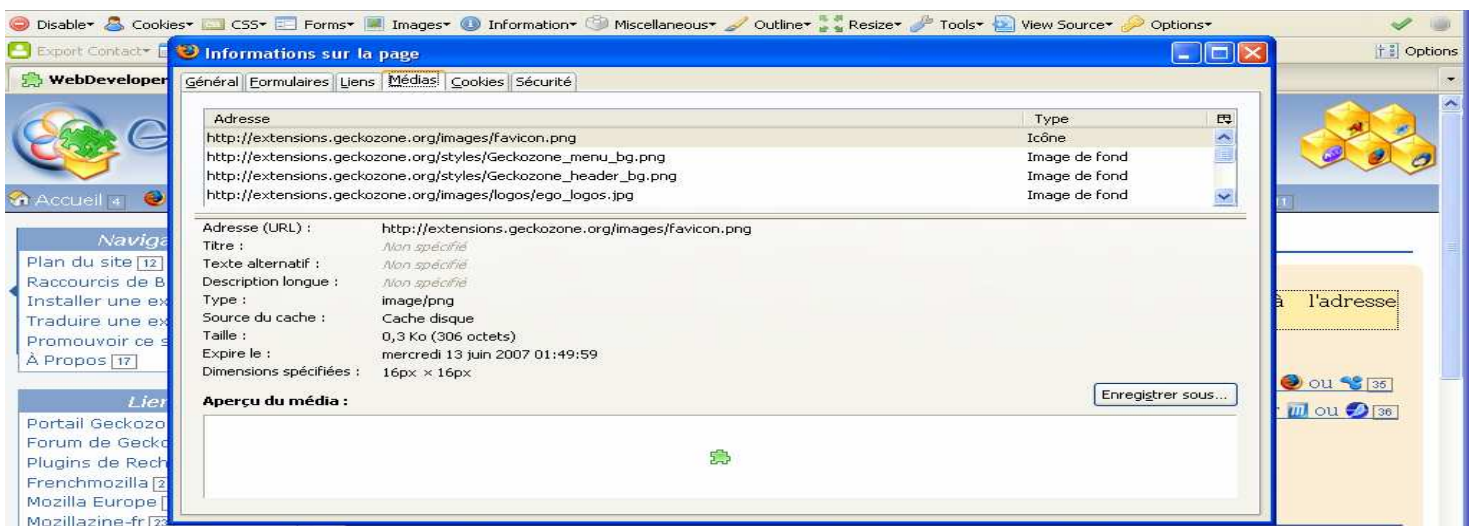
Disable▾ Cookies▾ CSS▾ Forms▾ Images▾ Information▾ Miscellaneous▾ Outline▾ Resize▾ Tools▾ View Source▾ Options▾

Export Contact▾

Options

WebDeveloper

Accueil 4

Naviga
Plan du site 12
Raccourcis de B
Installer une ex
Traduire une ex
Promouvoir ce s
À Propos 17

Lien
Portail Geckozo
Forum de Gecko
Plugins de Rech
Frenchmozilla 2
Mozilla Europe
Mozillazine-fr 23

Informations sur la page

Général | Formulaires | Liens | Médias | Cookies | Sécurité

| Adresse | Type |
|---|---|
| http://extensions.geckozone.org/images/favicon.png | Icône |
| http://extensions.geckozone.org/styles/Geckozone_menu_bg.png | Image de fond |
| http://extensions.geckozone.org/styles/Geckozone_header_bg.png | Image de fond |
| http://extensions.geckozone.org/images/logos/ego_logos.jpg | Image de fond |

Adresse (URL) : http://extensions.geckozone.org/images/favicon.png
Titre : Non spécifié
Texte alternatif : Non spécifié
Description longue : Non spécifié
Type : image/png
Source du cache : Cache disque
Taille : 0,3 Ko (306 octets)
Expire le : mercredi 13 juin 2007 01:49:59
Dimensions spécifiées : 16px × 16px

Enregistrer sous...

Aperçu du média :

11

à l'adresse

ou 35

ou 36